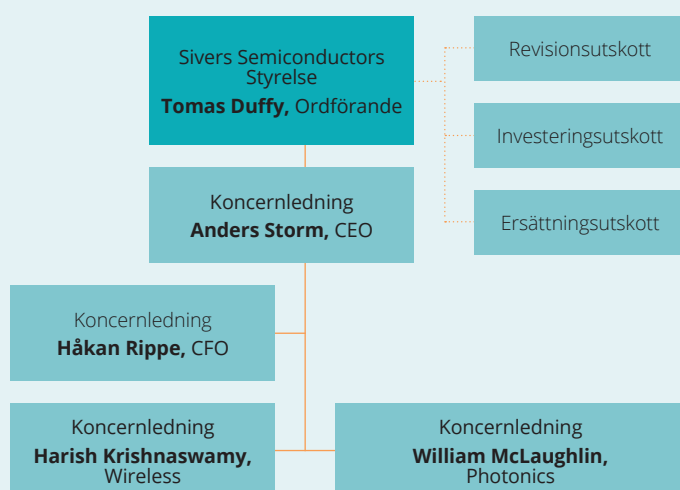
Sivers Semiconductors Styrelse
**Tomas Duffy,** Ordförande

Revisionsutskott

Investeringsutskott

Ersättningsutskott

Koncernledning
**Anders Storm,** CEO

Koncernledning
**Håkan Rippe,** CFO

Koncernledning
**Harish Krishnaswamy,** Wireless

Koncernledning
**William McLaughlin,** Photonics